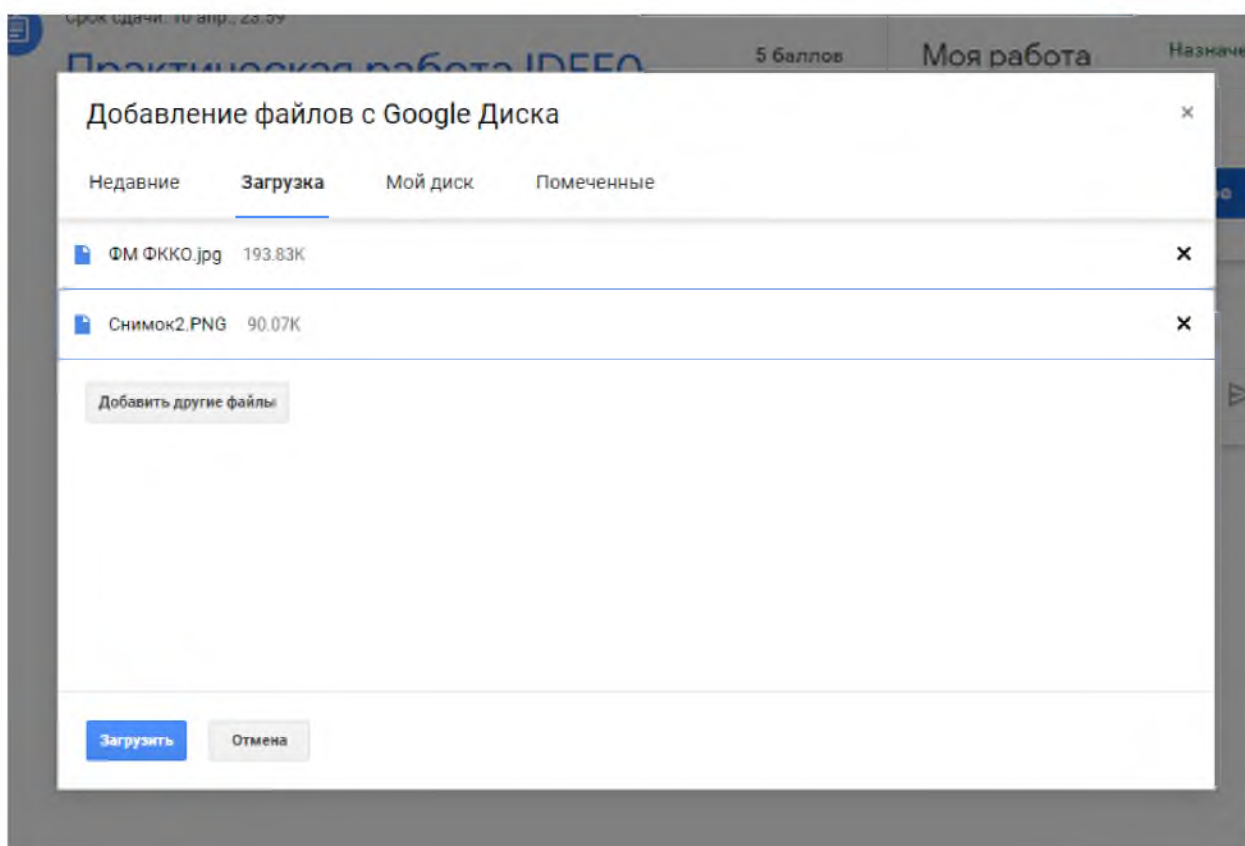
Срок сдачи: 10 апр., 23:59
Практическая работа IDEF0
5 баллов
Моя работа
Назначе

Добавление файлов с Google Диска
×

Недавние
Загрузка
Мой диск
Помеченные

ФМ ФККО.jpg 193.83K
×

Снимок2.PNG 90.07K
×

Добавить другие файлы

Загрузить
Отмена